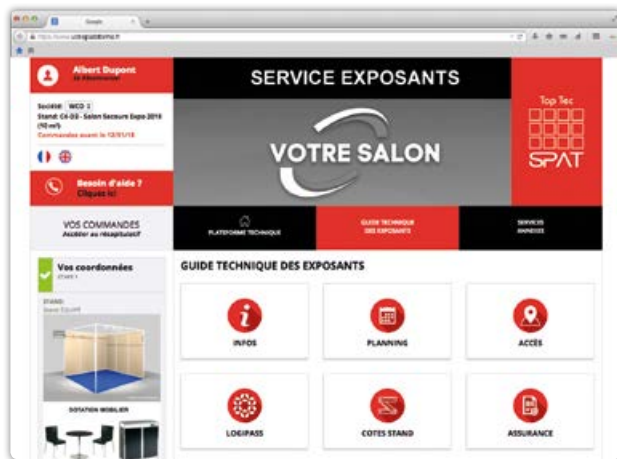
Albert Dupont
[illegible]

Société : WCO 1
Stand : C4-D3 - Salon Secours Expo 2019 (10 m²)
Commandes avant le 12/01/18

Besoin d'aide ? Cliquez ici

VOS COMMANDES
Accéder au récapitulatif

Vos coordonnées
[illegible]

STAND
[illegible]

DOTATION MOBILIER

SERVICE EXPOSANTS

VOTRE SALON

Top Tec

SPAT

PLATEFORME TECHNIQUE

GUIDE TECHNIQUE DES EXPOSANTS

SERVICES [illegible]

GUIDE TECHNIQUE DES EXPOSANTS

INFOS

PLANNING

ACCÈS

LOGIPASS

COTES STAND

ASSURANCE